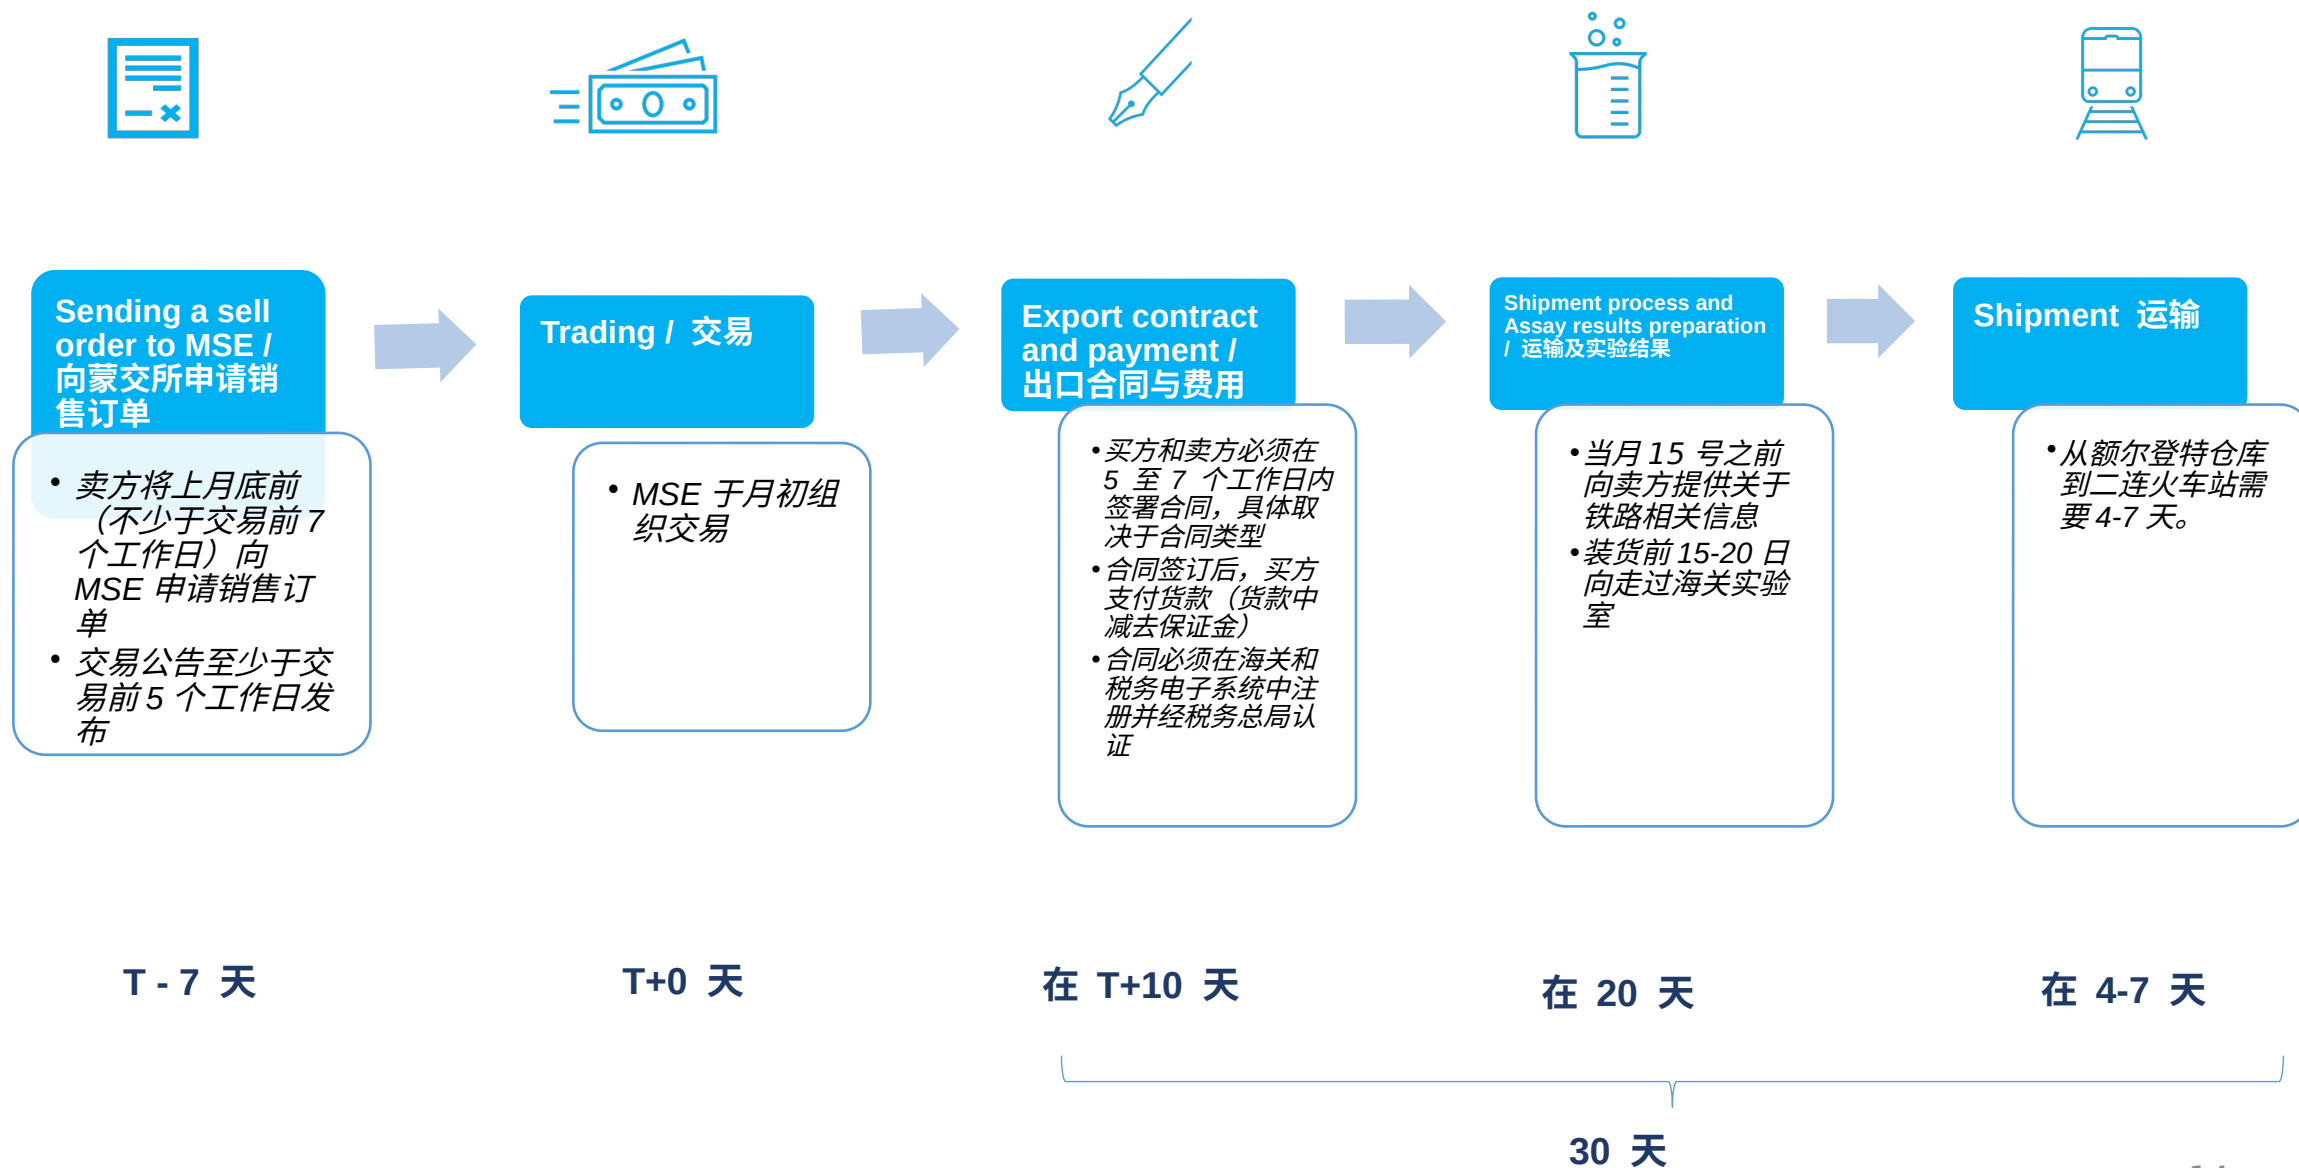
Sending a sell order to MSE / 向蒙交所申请销售订单

• 卖方将上月底前（不少于交易前 7 个工作日）向 MSE 申请销售订单
• 交易公告至少于交易前 5 个工作日发布

Trading / 交易

• MSE 于月初组织交易

Export contract and payment / 出口合同与费用

• 买方和卖方必须在 5 至 7 个工作日内签署合同，具体取决于合同类型
• 合同签订后，买方支付货款（货款中减去保证金）
• 合同必须在海关和税务电子系统中注册并经税务总局认证

Shipment process and Assay results preparation / 运输及实验结果

• 当月 15 号之前向卖方提供关于铁路相关信息
• 装货前 15-20 日向走过海关实验室

Shipment 运输

• 从额尔登特仓库到二连火车站需要 4-7 天。

T - 7 天

T+0 天

在 T+10 天

在 20 天

在 4-7 天

30 天